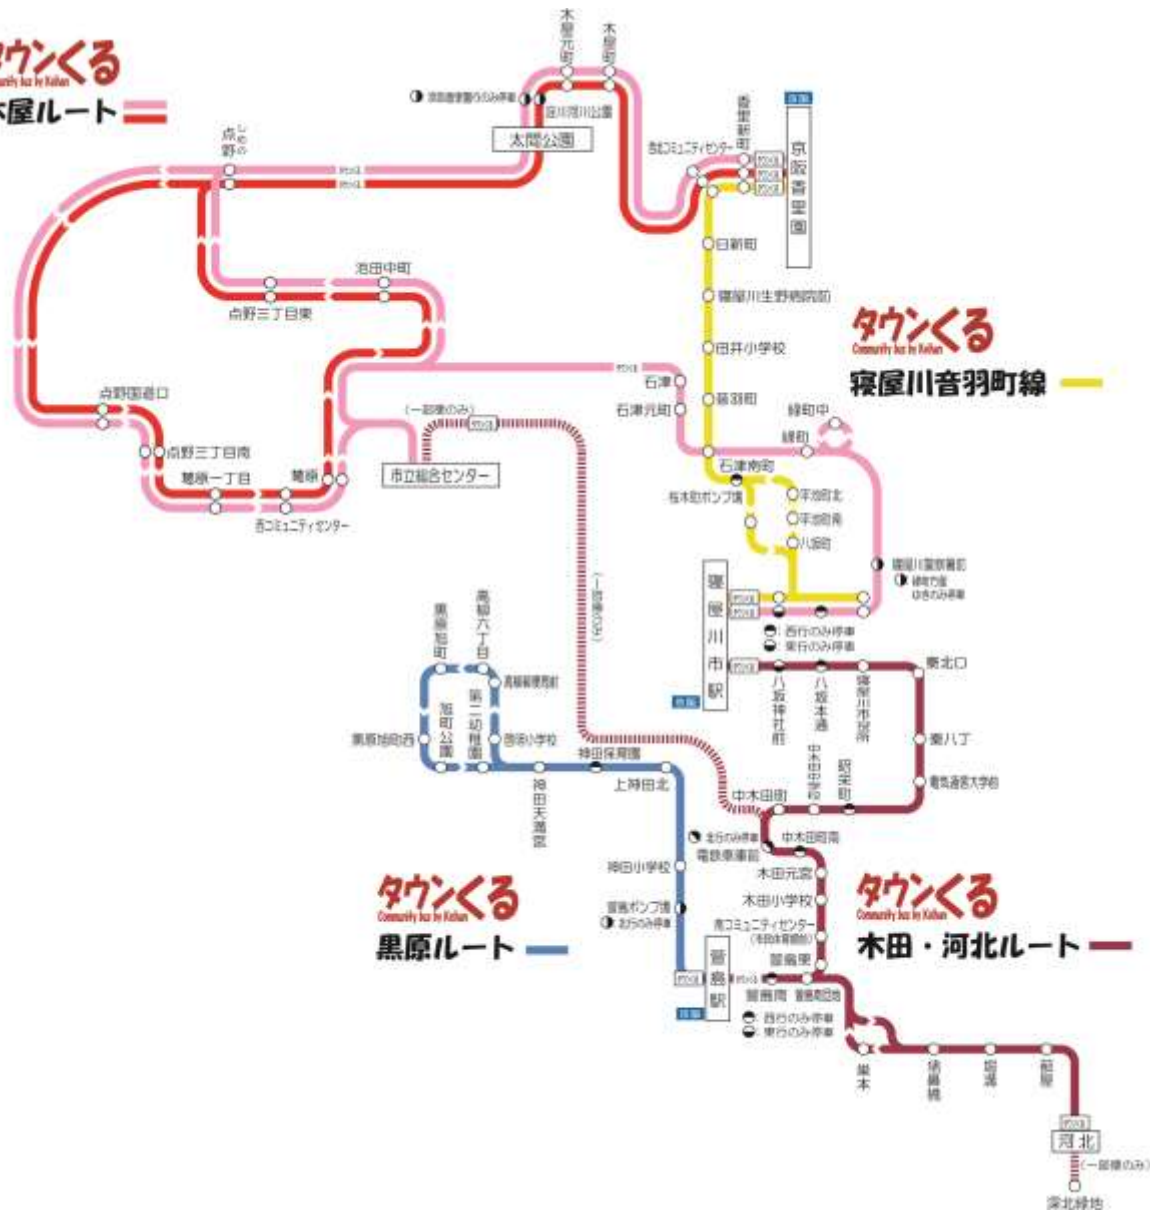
タウンくる
Community bus by Keihan
木屋ルート

木屋元町
木屋町
国松緑丘公園
太間公園
点野
寝屋川生野病院前
香里新町
京阪香里園
日新町
池田中町
点野三丁目東
寝屋川生野病院前
田井小学校
タウンくる
Community bus by Keihan
寝屋川音羽町線
点野国道口
石津
石津元町
萱島町
緑町中
緑町
点野三丁目南
葛原一丁目
葛原
(一部便のみ)
市立総合センター
石津南町
寝屋川電機前
西コミュニティセンター
寝屋川市駅
西行のみ停車
東行のみ停車
黒原旭町
高柳六丁目
高柳栄寿町
第二幼稚園
旭町公園
黒原旭町西
神田小学校
神田保育園
上神田北
神田天満宮
八坂神社前
八坂本通
寝屋川市役所
秦北口
秦八丁
電気通信大学前
中木田中町
昭栄町
中木田町
中木田町南
電鉄車庫前
木田元宮
木田小学校
南コミュニティセンター
神田小学校
萱島ポンプ場
北行のみ停車
萱島東
萱島駅
萱島南
萱島団地
西行のみ停車
東行のみ停車
タウンくる
Community bus by Keihan
黒原ルート
タウンくる
Community bus by Keihan
木田・河北ルート
巣本
堀溝
河北
(一部便のみ)
深北緑地